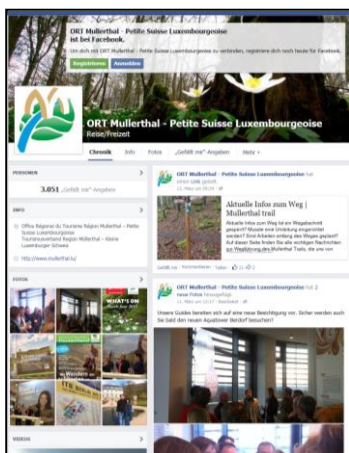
ORT Mullerthal - Petite Suisse Luxembourgeoise ist bei Facebook.

Um dich mit ORT Mullerthal - Petite Suisse Luxembourgeoise zu verbinden, registriere dich noch heute für Facebook.

Registrieren Anmelden

ORT Mullerthal - Petite Suisse Luxembourgeoise
Reise/Freizeit

Chronik Info Fotos „Gefällt mir"-Angaben Mehr

PERSONEN

3.051 „Gefällt mir"-Angaben

INFO

Office Régional du Tourisme Région Mullerthal - Petite Suisse Luxembourgeoise Tourismusverband Region Mullerthal - Kleine Luxemburger Schweiz

http://www.mullerthal.lu/

FOTOS

WHAT'S ON

VIDEOS

ORT Mullerthal - Petite Suisse Luxembourgeoise hat einen Link geteilt.
11. März um 20:24

Aktuelle Infos zum Weg | Mullerthal trail

Aktuelle Infos zum Weg ist ein Wegabschnitt gesperrt? Musste eine Umleitung eingerichtet werden? Sind Arbeiten entlang des Weges geplant? Auf dieser Seite finden Sie alle wichtigen Nachrichten zum Wegführung des Mullerthal Trails, die uns von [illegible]

Gefällt mir · Kommentieren · Teilen 21 2

ORT Mullerthal - Petite Suisse Luxembourgeoise hat 2 neue Fotos hinzugefügt.
11. März um 11:17

Unsere Guides beenden sich auf eine neue Besichtigung vor. Sicher werden auch Sie bald den neuen Aquatower Berdorf besuchen!